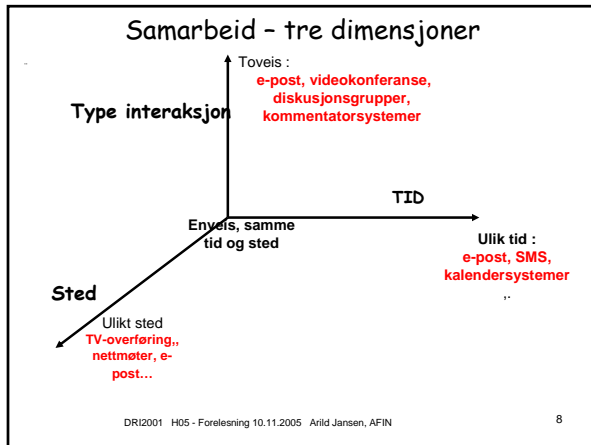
Samarbeid – tre dimensjoner

Toveis :
e-post, videokonferanse, diskusjonsgrupper, kommentatorsystemer

Type interaksjon

TID

Enveis, samme tid og sted

Ulik tid :
e-post, SMS, kalendersystemer
,.

Sted

Ulikt sted
TV-overføring,, nettmøter, e-post…

DRI2001 H05 - Forelesning 10.11.2005 Arild Jansen, AFIN

8